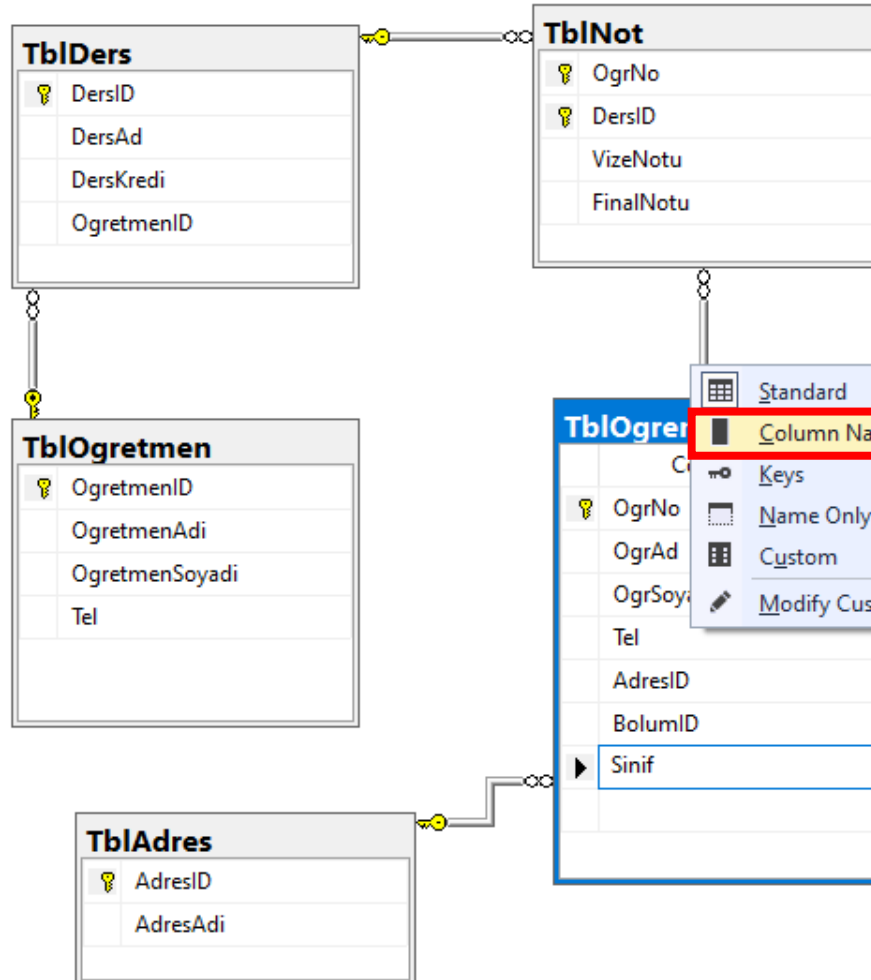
TblDers
DersID
DersAd
DersKredi
OgretmenID

TblNot
OgrNo
DersID
VizeNotu
FinalNotu

TblOgretmen
OgretmenID
OgretmenAdi
OgretmenSoyadi
Tel

TblOgrer
Co
OgrNo
OgrAd
OgrSoya
Tel
AdresID
BolumID
Sinif

Standard
Column Na
Keys
Name Only
Custom
Modify Cus

TblAdres
AdresID
AdresAdi